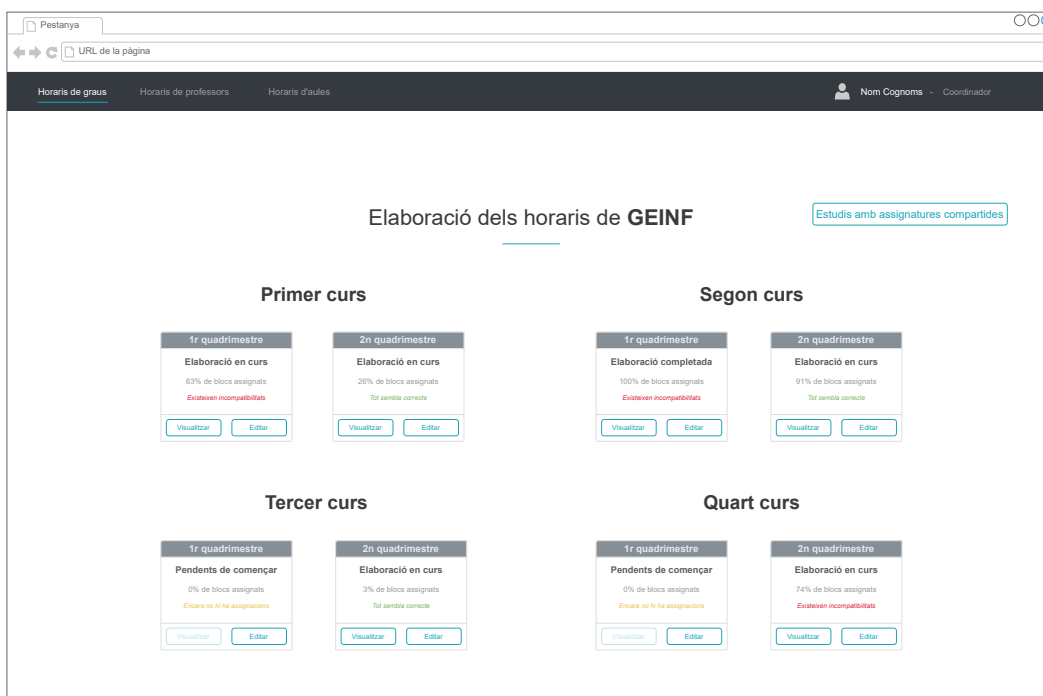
Pestanya

URL de la pàgina

Horaris de graus Horaris de professors Horaris d'aules

Nom Cognoms - Coordinador

Elaboració dels horaris de **GEINF**

Estudis amb assignatures compartides

Primer curs

1r quadrimestre
Elaboració en curs
63% de blocs assignats
Existeixen incompatibilitats
Visualitzar Editar

2n quadrimestre
Elaboració en curs
26% de blocs assignats
Tot sembla correcte
Visualitzar Editar

Segon curs

1r quadrimestre
Elaboració completada
100% de blocs assignats
Existeixen incompatibilitats
Visualitzar Editar

2n quadrimestre
Elaboració en curs
91% de blocs assignats
Tot sembla correcte
Visualitzar Editar

Tercer curs

1r quadrimestre
Pendents de començar
0% de blocs assignats
Encara no hi ha assignacions
Visualitzar Editar

2n quadrimestre
Elaboració en curs
3% de blocs assignats
Tot sembla correcte
Visualitzar Editar

Quart curs

1r quadrimestre
Pendents de començar
0% de blocs assignats
Encara no hi ha assignacions
Visualitzar Editar

2n quadrimestre
Elaboració en curs
74% de blocs assignats
Existeixen incompatibilitats
Visualitzar Editar